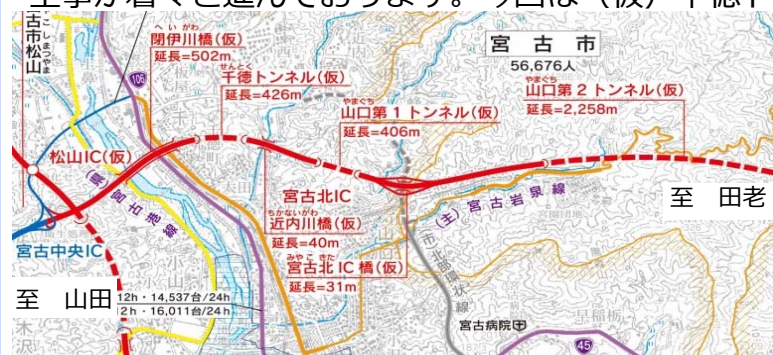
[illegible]事が着々と進んでおります。今回は（仮）千徳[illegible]

古市松山
こしまつやま

へいがわ
閉伊川橋（仮）
延長=502m

106

せんとく
千徳トンネル（仮）
延長=426m

宮古市
56,676人

やまぐち
山口第１トンネル（仮）
延長=406m

やまぐち
山口第２トンネル（仮）
延長=2,258m

松山IC（仮）

（国）宮古港線

宮古北IC

ちかないがわ
近内川橋（仮）
延長=40m

みやこきた
宮古北IC橋（仮）
延長=31m

（主）宮古岩泉線

至　田老

宮古中央IC

（市）北部環状線

至　山田

12h・14,537台/24h
12h・16,011台/24h

宮古病院

45